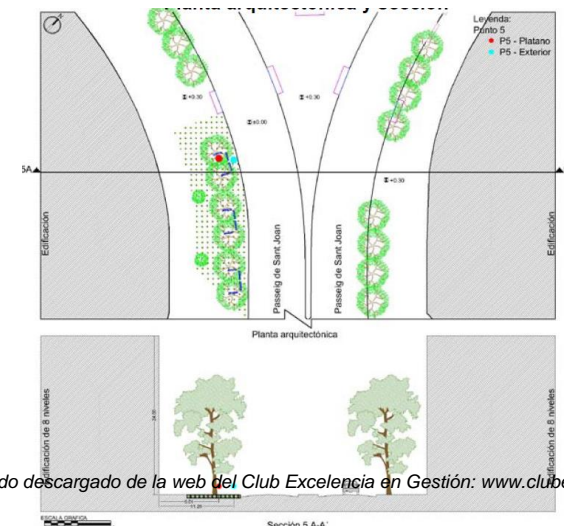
Planta arquitectónica y sección

Leyenda:
Punto 5
P5 - Platano
P5 - Exterior

+0.30
±0.00
+0.30
+0.30

5A

Edificación
Passeig de Sant Joan
Passeig de Sant Joan
Edificación

Planta arquitectónica

Edificación de 8 niveles
Edificación de 8 niveles

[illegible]do descargado de la web del Club Excelencia en Gestión: www.clube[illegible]

ESCALA GRAFICA
Sección 5 A-A'